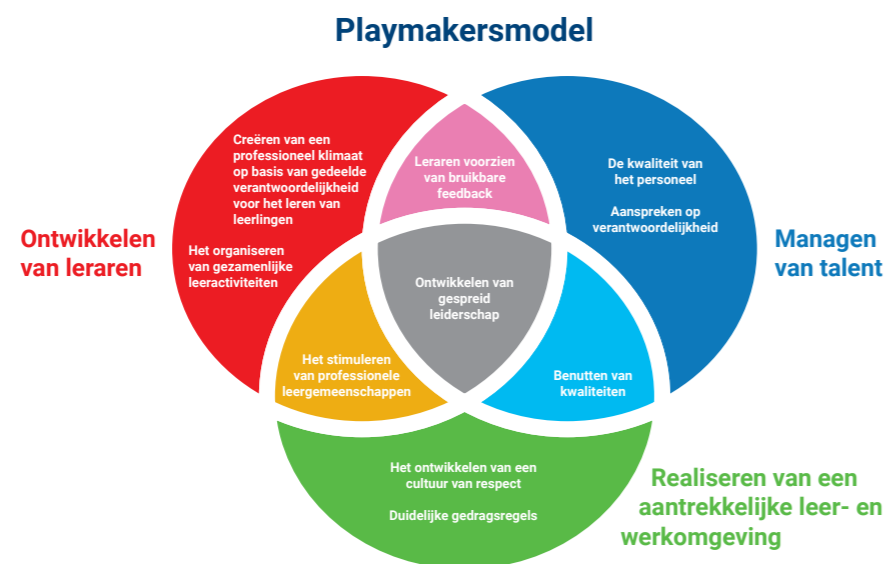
Playmakersmodel

Ontwikkelen van leraren

Creëren van een professioneel klimaat op basis van gedeelde verantwoordelijkheid voor het leren van leerlingen

Het organiseren van gezamenlijke leeractiviteiten

Leraren voorzien van bruikbare feedback

De kwaliteit van het personeel

Aanspreken op verantwoordelijkheid

Managen van talent

Ontwikkelen van gespreid leiderschap

Het stimuleren van professionele leergemeenschappen

Benutten van kwaliteiten

Het ontwikkelen van een cultuur van respect

Duidelijke gedragsregels

Realiseren van een aantrekkelijke leer- en werkomgeving